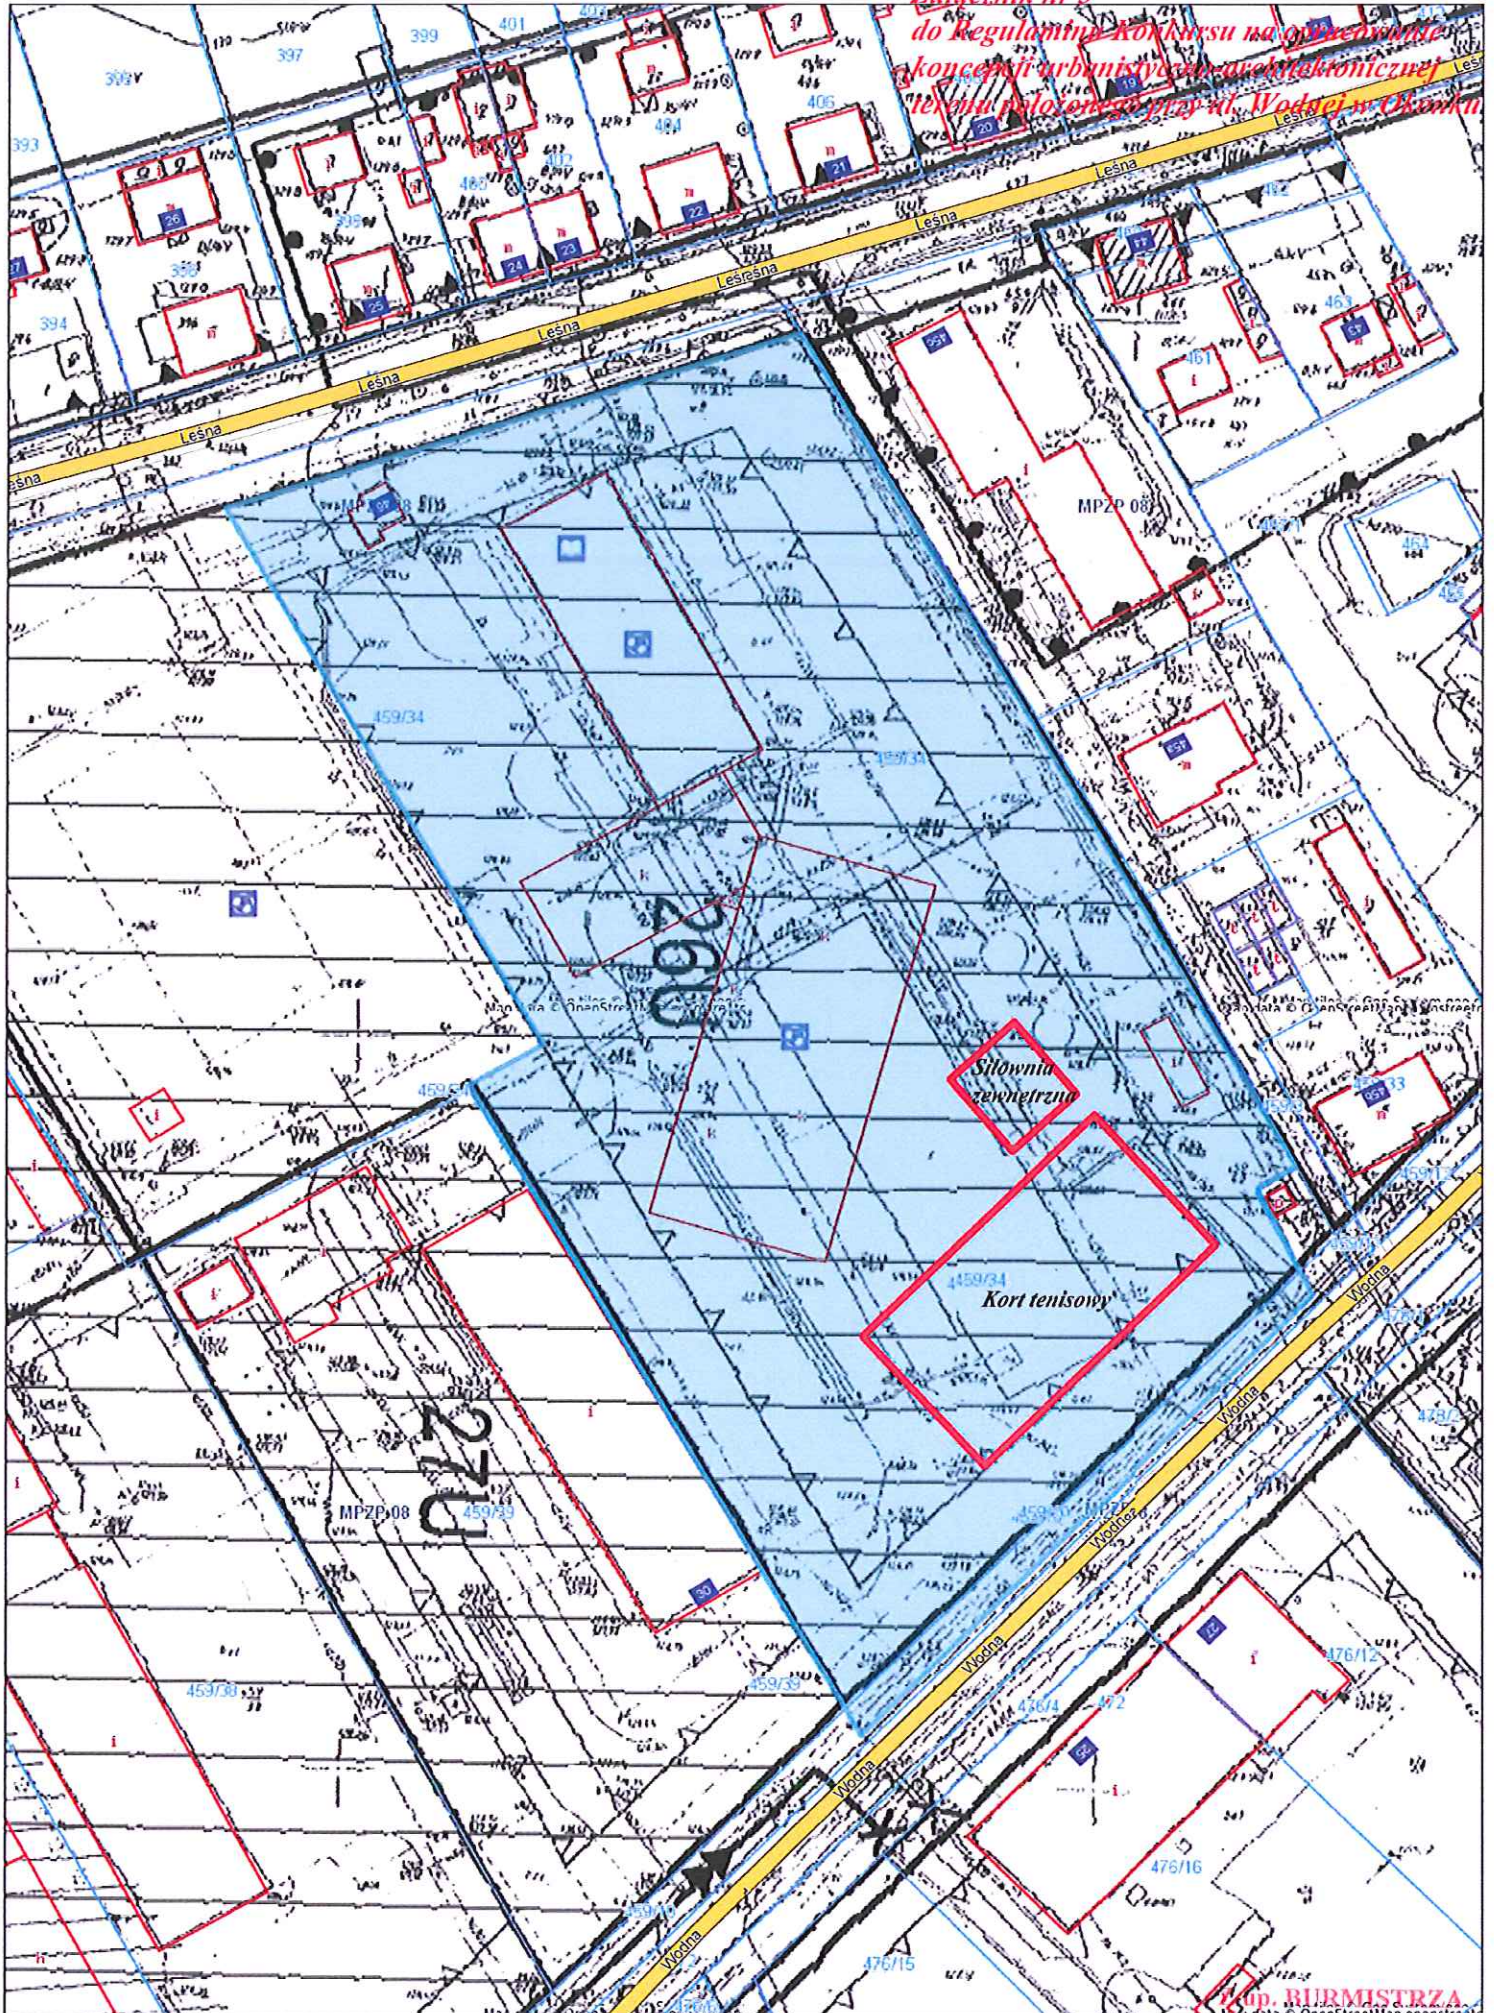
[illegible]
do Regulaminu Konkursu na opracowanie koncepcji urbanistyczno-architektonicznej terenu położonego przy ul. Wodnej w Okonku

399
401
397
396
393
406
404
402
400
398
394
26
25
24
23
22
21
20
19
Leśna
Leśna
Leśna
Leśna
Leśna
462
461
463
467
MPZP 08
464
459/34
459/34
26U
Siłownia zewnętrzna
459/33
Kort tenisowy
4459/34
27U
MPZP 08
459/39
459/38
459/39
Wodna
Wodna
Wodna
Wodna
476/12
476/4
472
476/16
476/15
30
56
Map data © OpenStreetMap contributors
Map data © OpenStreetMap contributors
z up. BURMISTRZA